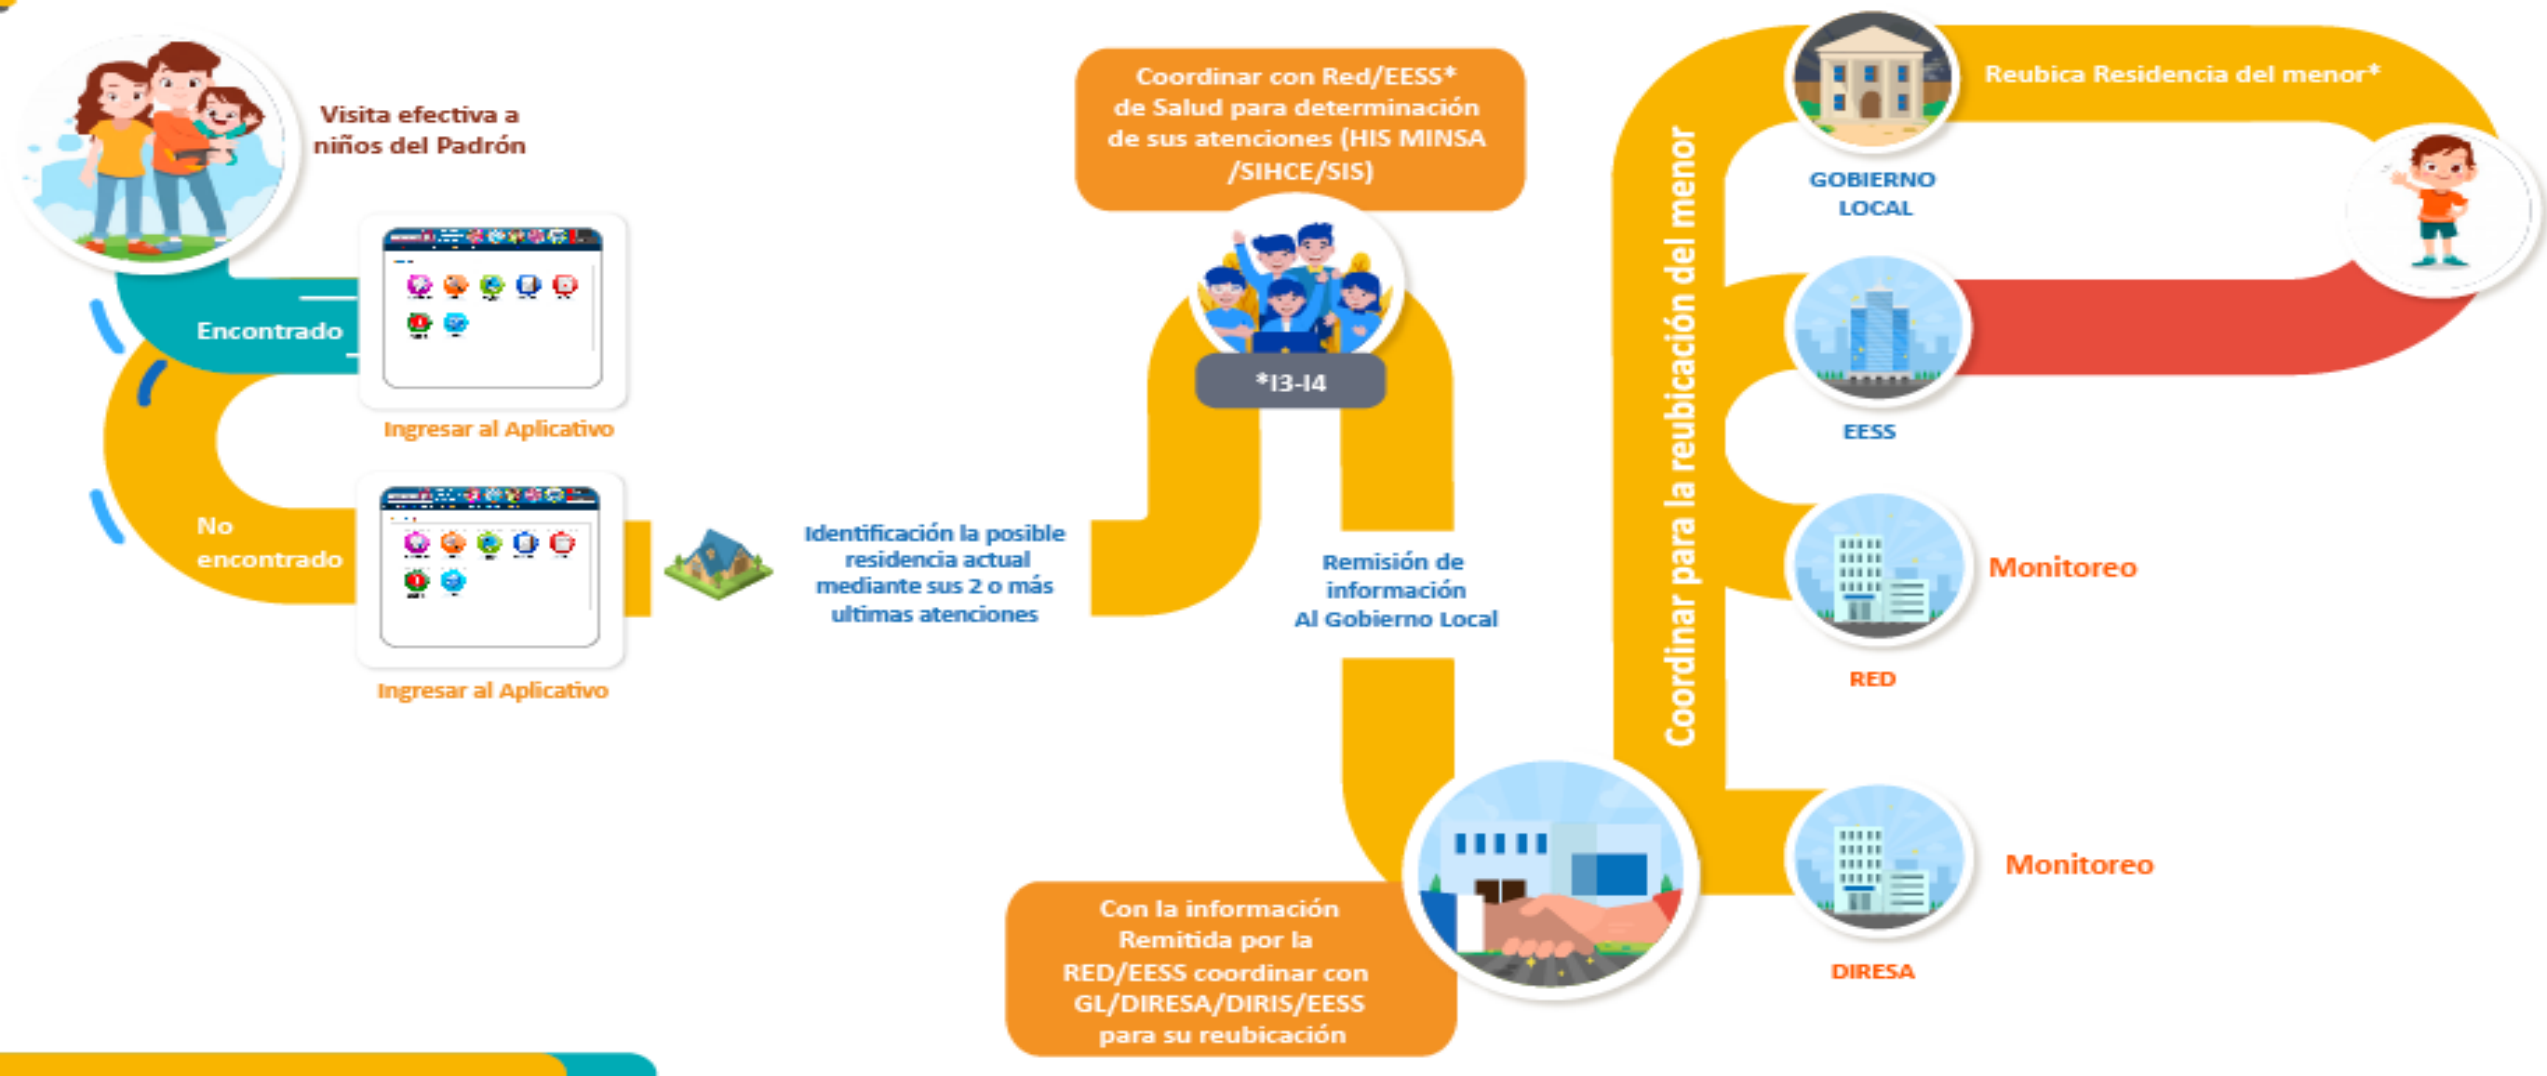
Visita efectiva a niños del Padrón

Encontrado

Ingresar al Aplicativo

No encontrado

Ingresar al Aplicativo

Identificación la posible residencia actual mediante sus 2 o más ultimas atenciones

Coordinar con Red/EESS* de Salud para determinación de sus atenciones (HIS MINSA /SIHCE/SIS)

*I3-I4

Remisión de información Al Gobierno Local

Con la información Remitida por la RED/EESS coordinar con GL/DIRESA/DIRIS/EESS para su reubicación

Coordinar para la reubicación del menor

GOBIERNO LOCAL

Reubica Residencia del menor*

EESS

RED

Monitoreo

DIRESA

Monitoreo